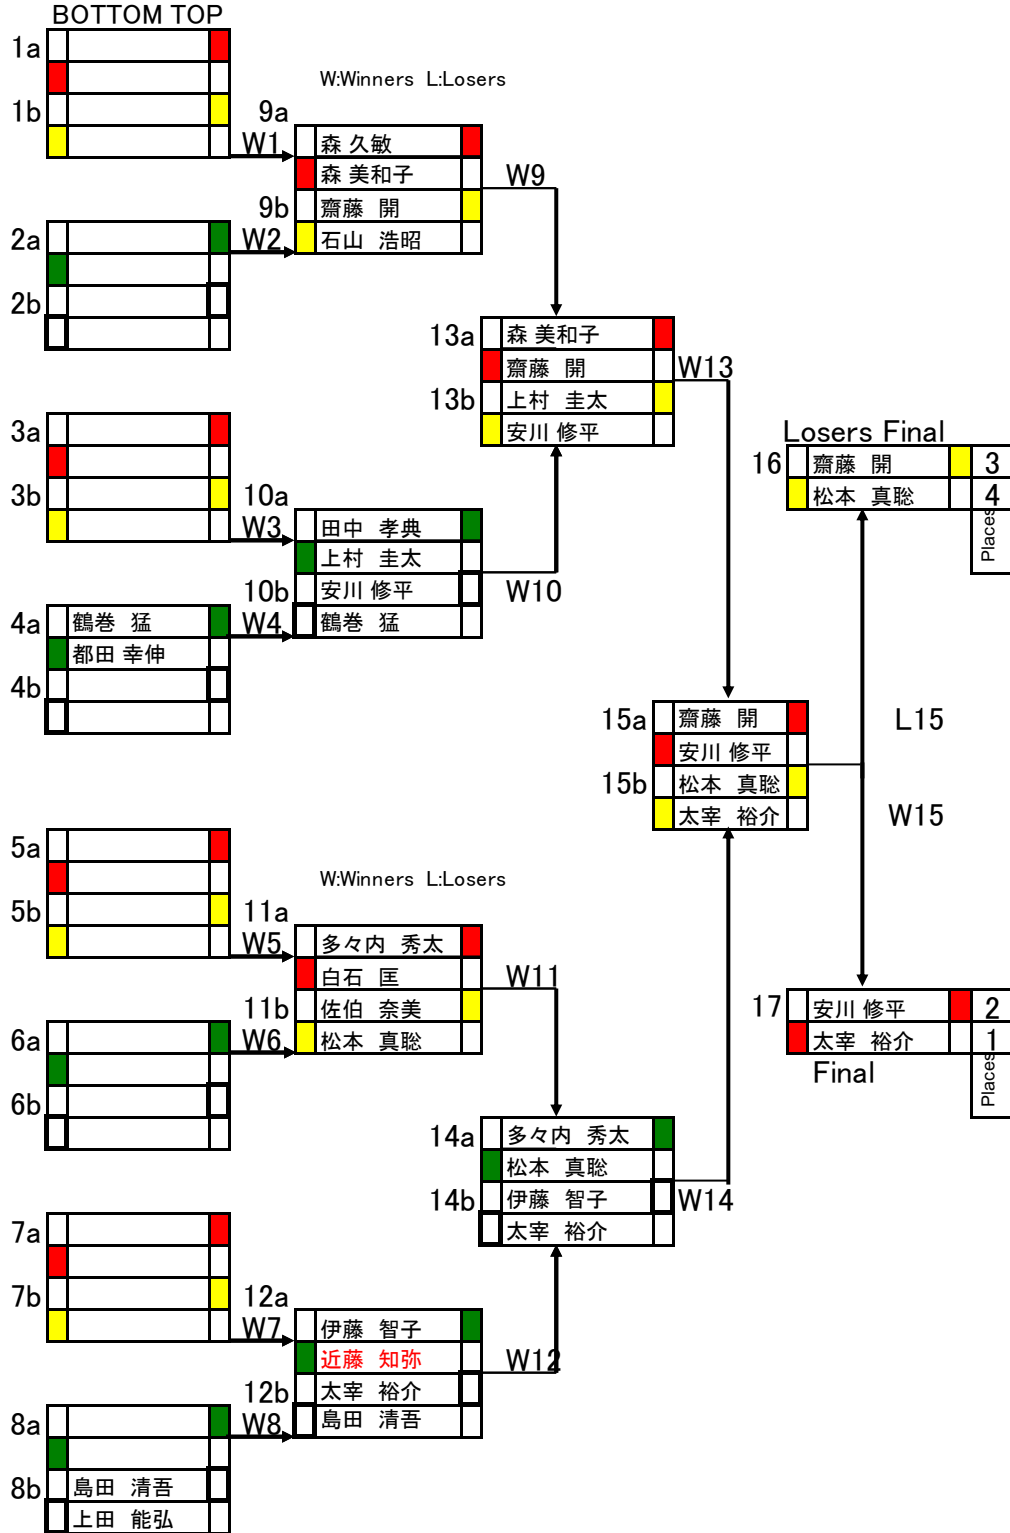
BOTTOM TOP
1a
1b
W:Winners L:Losers
9a
W1
森 久敏
森 美和子
W9
9b
齋藤 開
W2
石山 浩昭
2a
2b
13a
森 美和子
齋藤 開
W13
13b
上村 圭太
安川 修平
Losers Final
3a
16
齋藤 開
3
松本 真聡
4
Places
3b
10a
W3
田中 孝典
上村 圭太
10b
安川 修平
W10
4a
鶴巻 猛
W4
鶴巻 猛
都田 幸伸
4b
15a
齋藤 開
L15
安川 修平
15b
松本 真聡
太宰 裕介
W15
5a
W:Winners L:Losers
5b
11a
W5
多々内 秀太
白石 匡
W11
11b
佐伯 奈美
17
安川 修平
2
6a
W6
松本 真聡
太宰 裕介
1
Final
Places
6b
14a
多々内 秀太
松本 真聡
14b
伊藤 智子
W14
太宰 裕介
7a
7b
12a
W7
伊藤 智子
近藤 知弥
W12
12b
太宰 裕介
8a
W8
島田 清吾
8b
島田 清吾
上田 能弘